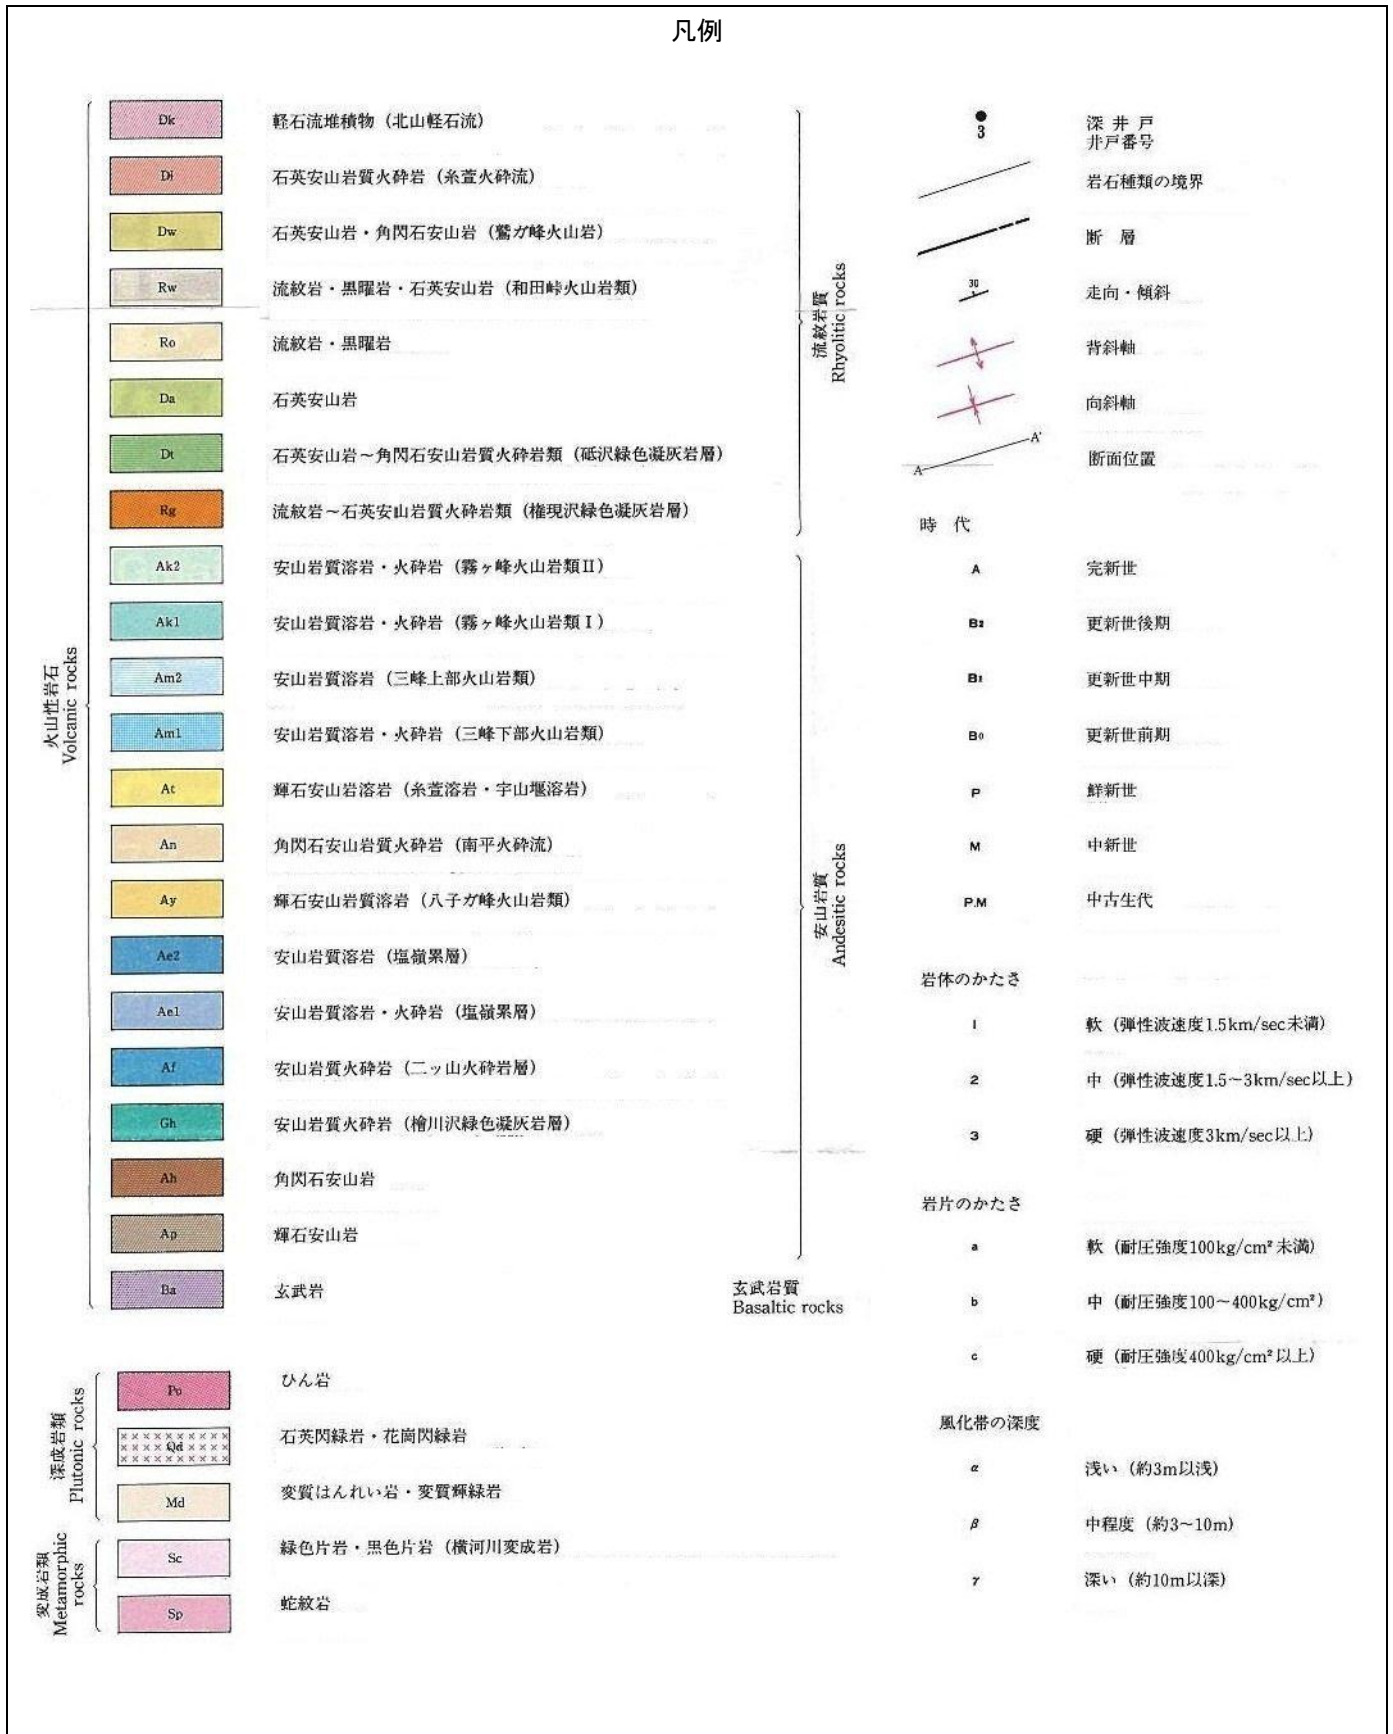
凡例

火山性岩石
Volcanic rocks

Dk 軽石流堆積物（北山軽石流）
Di 石英安山岩質火砕岩（糸萱火砕流）
Dw 石英安山岩・角閃石安山岩（鷲ガ峰火山岩）
Rw 流紋岩・黒曜岩・石英安山岩（和田峠火山岩類）
Ro 流紋岩・黒曜岩
Da 石英安山岩
Dt 石英安山岩～角閃石安山岩質火砕岩類（砥沢緑色凝灰岩層）
Rg 流紋岩～石英安山岩質火砕岩類（権現沢緑色凝灰岩層）

流紋岩質
Rhyolitic rocks

Ak2 安山岩質溶岩・火砕岩（霧ヶ峰火山岩類Ⅱ）
Ak1 安山岩質溶岩・火砕岩（霧ヶ峰火山岩類Ⅰ）
Am2 安山岩質溶岩（三峰上部火山岩類）
Am1 安山岩質溶岩・火砕岩（三峰下部火山岩類）
At 輝石安山岩溶岩（糸萱溶岩・宇山堰溶岩）
An 角閃石安山岩質火砕岩（南平火砕流）
Ay 輝石安山岩質溶岩（八子ガ峰火山岩類）
Ae2 安山岩質溶岩（塩嶺累層）
Ae1 安山岩質溶岩・火砕岩（塩嶺累層）
Af 安山岩質火砕岩（二ッ山火砕岩層）
Gh 安山岩質火砕岩（檜川沢緑色凝灰岩層）
Ah 角閃石安山岩
Ap 輝石安山岩

安山岩質
Andesitic rocks

Ba 玄武岩 玄武岩質
Basaltic rocks

深成岩類
Plutonic rocks

Po ひん岩
Qd 石英閃緑岩・花崗閃緑岩
Md 変質はんれい岩・変質輝緑岩

変成岩類
Metamorphic rocks

Sc 緑色片岩・黒色片岩（横河川変成岩）
Sp 蛇紋岩

3 深井戸
井戸番号
岩石種類の境界
断層
30 走向・傾斜
背斜軸
向斜軸
A A' 断面位置

時代
A 完新世
B2 更新世後期
B1 更新世中期
B0 更新世前期
P 鮮新世
M 中新世
P.M 中古生代

岩体のかたさ
1 軟（弾性波速度1.5km/sec未満）
2 中（弾性波速度1.5～3km/sec以上）
3 硬（弾性波速度3km/sec以上）

岩片のかたさ
a 軟（耐圧強度100kg/cm² 未満）
b 中（耐圧強度100～400kg/cm²）
c 硬（耐圧強度400kg/cm² 以上）

風化帯の深度
α 浅い（約3m以浅）
β 中程度（約3～10m）
γ 深い（約10m以深）